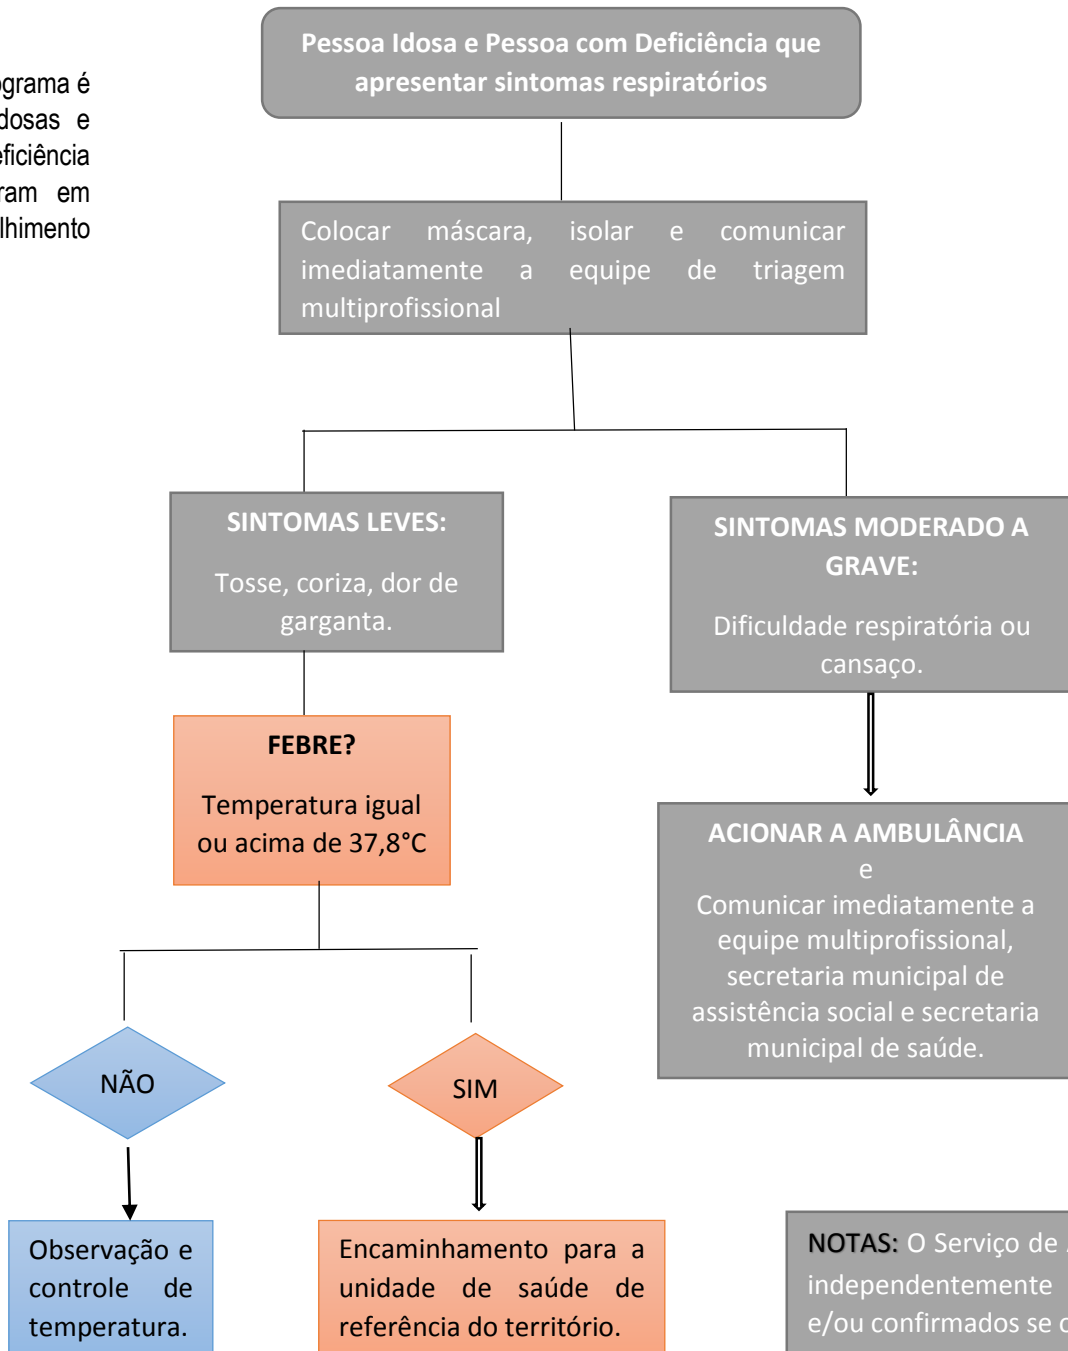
grama é
dosas e
eficiência
ram em
lhimento

Pessoa Idosa e Pessoa com Deficiência que apresentar sintomas respiratórios

Colocar máscara, isolar e comunicar imediatamente a equipe de triagem multiprofissional

SINTOMAS LEVES:

Tosse, coriza, dor de garganta.

SINTOMAS MODERADO A GRAVE:

Dificuldade respiratória ou cansaço.

FEBRE?

Temperatura igual ou acima de 37,8°C

ACIONAR A AMBULÂNCIA
e
Comunicar imediatamente a equipe multiprofissional, secretaria municipal de assistência social e secretaria municipal de saúde.

NÃO

SIM

Observação e controle de temperatura.

Encaminhamento para a unidade de saúde de referência do território.

NOTAS: O Serviço de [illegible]
independentemente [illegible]
e/ou confirmados se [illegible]